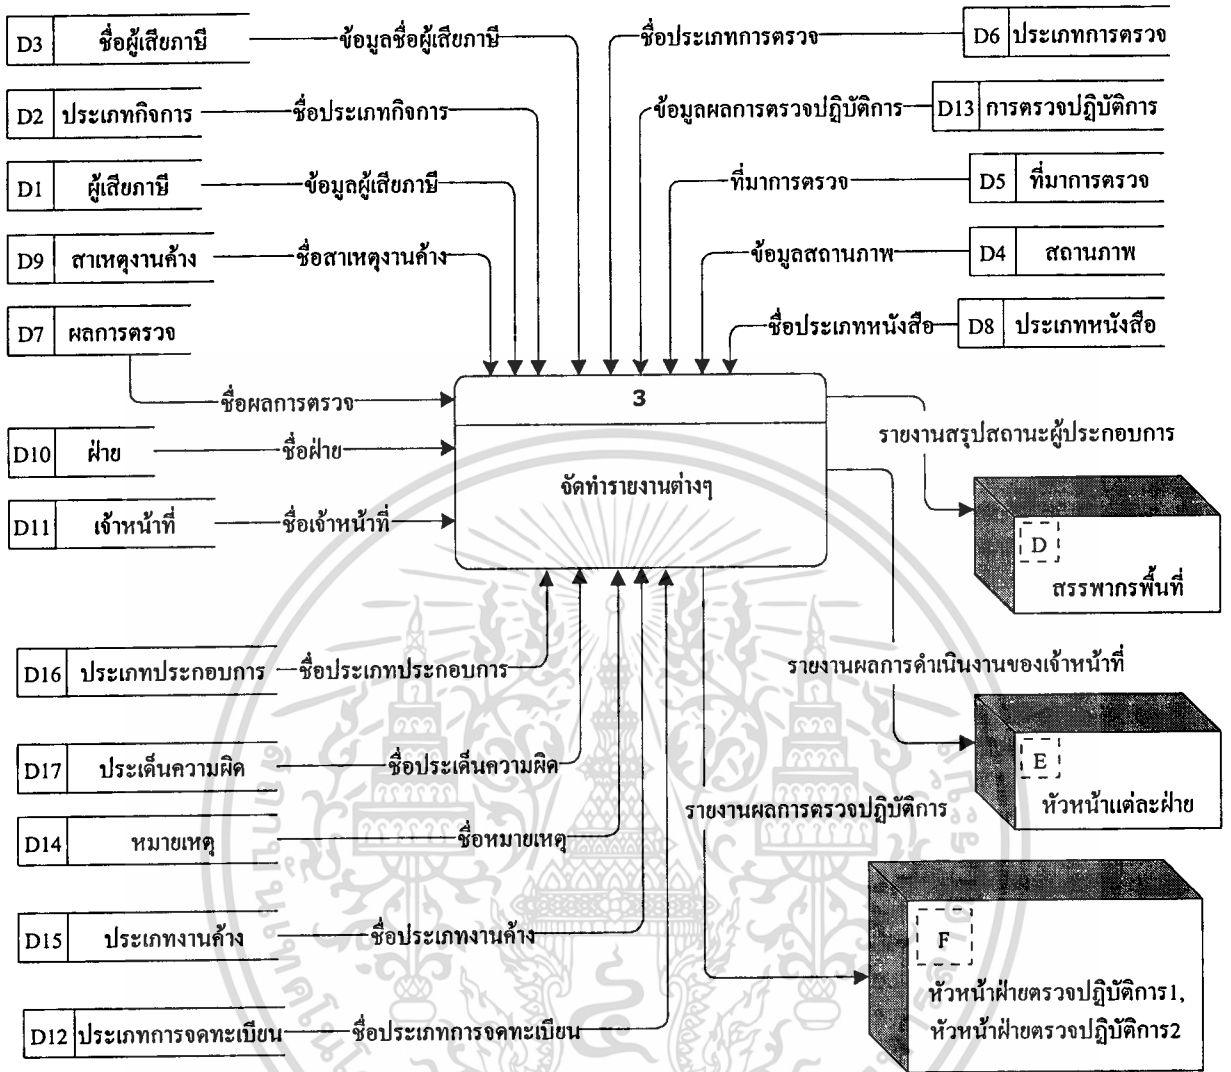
D3 ชื่อผู้เสียภาษี
ข้อมูลชื่อผู้เสียภาษี
ชื่อประเภทการตรวจ
D6 ประเภทการตรวจ
D2 ประเภทกิจการ
ชื่อประเภทกิจการ
ข้อมูลผลการตรวจปฏิบัติการ
D13 การตรวจปฏิบัติการ
D1 ผู้เสียภาษี
ข้อมูลผู้เสียภาษี
ที่มาการตรวจ
D5 ที่มาการตรวจ
D9 สาเหตุงานค้าง
ชื่อสาเหตุงานค้าง
ข้อมูลสถานภาพ
D4 สถานภาพ
D7 ผลการตรวจ
ชื่อประเภทหนังสือ
D8 ประเภทหนังสือ
ชื่อผลการตรวจ
3
จัดทำรายงานต่างๆ
D10 ฝ่าย
ชื่อฝ่าย
รายงานสรุปสถานะผู้ประกอบการ
D11 เจ้าหน้าที่
ชื่อเจ้าหน้าที่
D
สรรพากรพื้นที่
D16 ประเภทประกอบการ
ชื่อประเภทประกอบการ
รายงานผลการดำเนินงานของเจ้าหน้าที่
D17 ประเด็นความผิด
ชื่อประเด็นความผิด
E
หัวหน้าแต่ละฝ่าย
รายงานผลการตรวจปฏิบัติการ
D14 หมายเหตุ
ชื่อหมายเหตุ
D15 ประเภทงานค้าง
ชื่อประเภทงานค้าง
F
หัวหน้าฝ่ายตรวจปฏิบัติการ1, หัวหน้าฝ่ายตรวจปฏิบัติการ2
D12 ประเภทการจดทะเบียน
ชื่อประเภทการจดทะเบียน